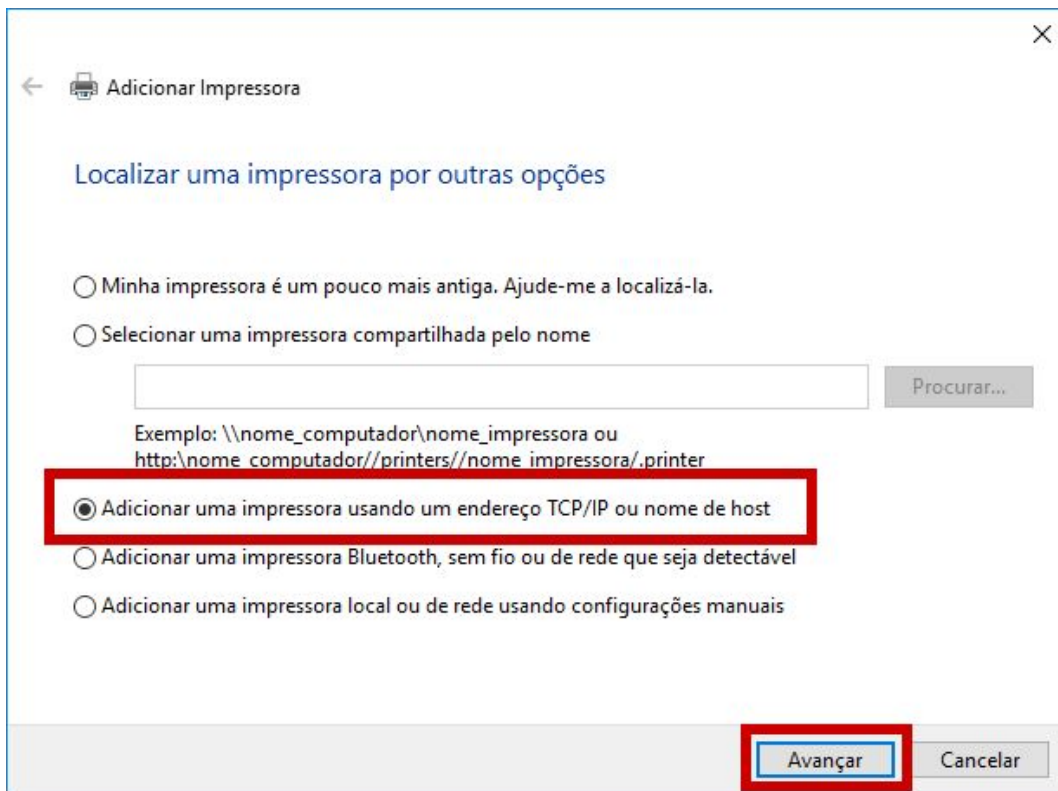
×

← Adicionar Impressora

Localizar uma impressora por outras opções

○ Minha impressora é um pouco mais antiga. Ajude-me a localizá-la.

○ Selecionar uma impressora compartilhada pelo nome

Procurar...

Exemplo: \\nome_computador\nome_impressora ou http:\nome_computador//printers//nome_impressora/.printer

◉ Adicionar uma impressora usando um endereço TCP/IP ou nome de host

○ Adicionar uma impressora Bluetooth, sem fio ou de rede que seja detectável

○ Adicionar uma impressora local ou de rede usando configurações manuais

Avançar Cancelar